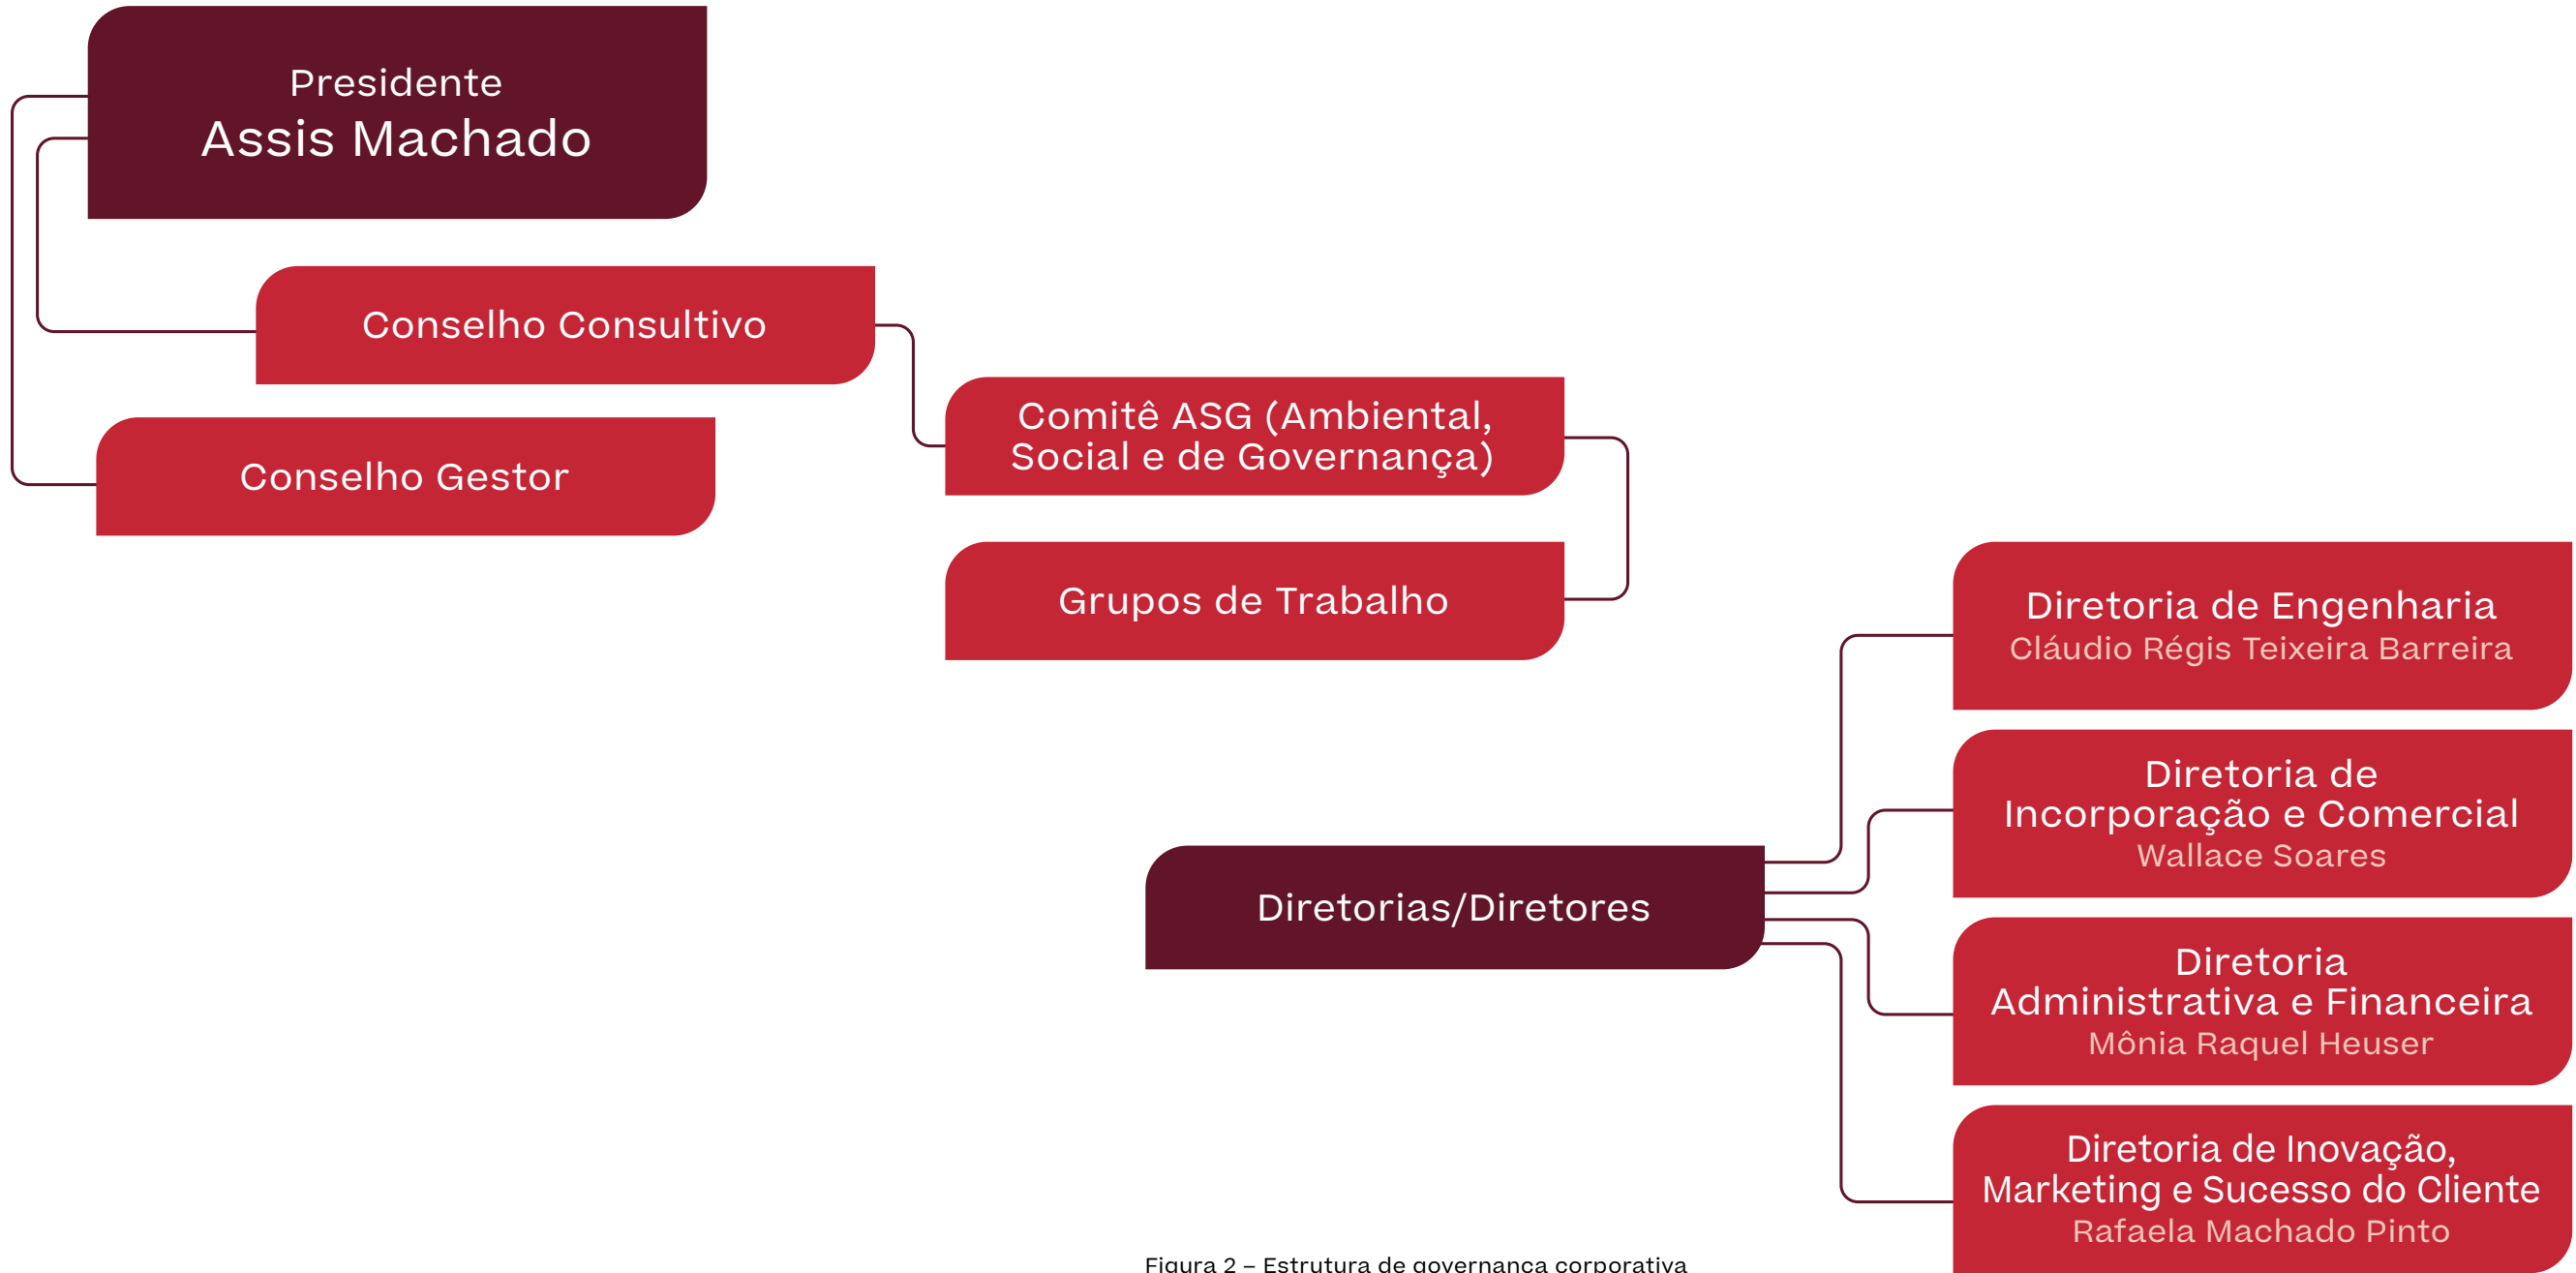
Presidente
Assis Machado

Conselho Consultivo

Conselho Gestor

Comitê ASG (Ambiental, Social e de Governança)

Grupos de Trabalho

Diretorias/Diretores

Diretoria de Engenharia
Cláudio Régis Teixeira Barreira

Diretoria de Incorporação e Comercial
Wallace Soares

Diretoria Administrativa e Financeira
Mônia Raquel Heuser

Diretoria de Inovação, Marketing e Sucesso do Cliente
Rafaela Machado Pinto

Figura 2 – Estrutura de governança corporativa